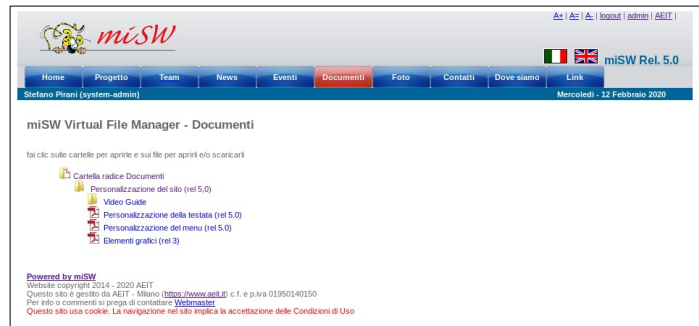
miSW

A+ | A= | A- | logout | admin | AEIT |

miSW Rel. 5.0

Home | Progetto | Team | News | Eventi | Documenti | Foto | Contatti | Dove siamo | Link

Stefano Pirani (system-admin)

Mercoledì - 12 Febbraio 2020

miSW Virtual File Manager - Documenti

fai clic sulle cartelle per aprirle e sui file per aprirli e/o scaricarli

Cartella radice Documenti
Personalizzazione del sito (rel 5,0)
Video Guide
Personalizzazione della testata (rel 5.0)
Personalizzazione del menu (rel 5.0)
Elementi grafici (rel 3)

Powered by miSW
Website copyright 2014 - 2020 AEIT
Questo sito è gestito da AEIT - Milano (https://www.aeit.it) c.f. e p.iva 01950140150
Per info o commenti si prega di contattare Webmaster
Questo sito usa cookie. La navigazione nel sito implica la accettazione delle Condizioni di Uso